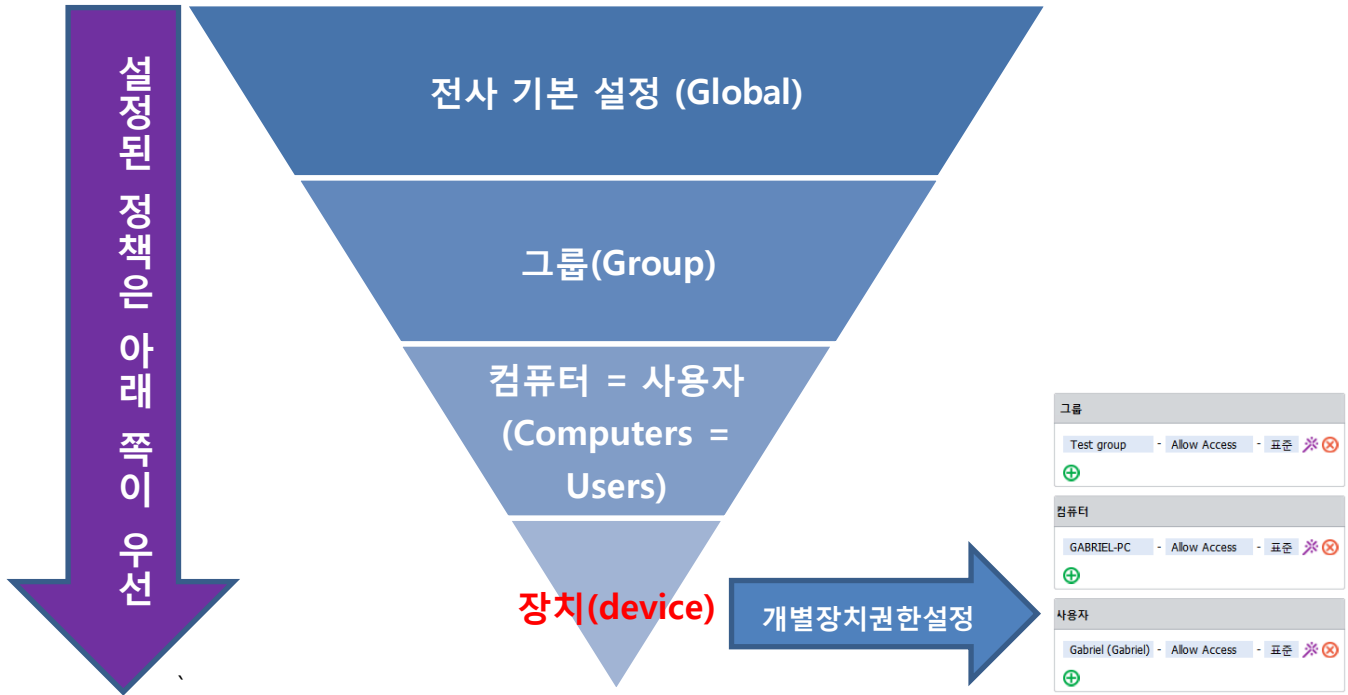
설정된 정책은 아래 쪽이 우선

전사 기본 설정 (Global)

그룹(Group)

컴퓨터 = 사용자 (Computers = Users)

장치(device)

개별장치권한설정

그룹

Test group - Allow Access - 표준

컴퓨터

GABRIEL-PC - Allow Access - 표준

사용자

Gabriel (Gabriel) - Allow Access - 표준